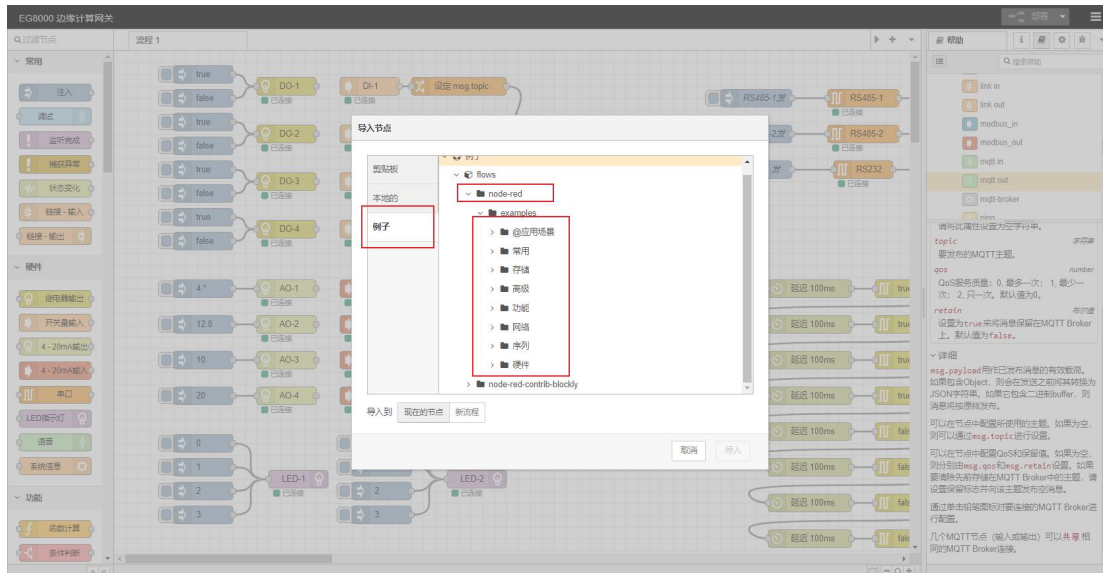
EG8000 边缘计算网关

部署

Q 过滤节点

流程 1

帮助

常用

注入

调试

监听完成

捕获异常

状态变化

链接 - 输入

链接 - 输出

硬件

继电器输出

开关量输入

4 - 20mA输出

4 - 20mA输入

串口

LED指示灯

语音

系统信息

功能

函数计算

条件判断

true

false

true

false

true

false

true

false

DO-1

已连接

DO-2

已连接

DO-3

已连接

DO-4

已连接

DI-1

已连接

设定 msg.topic

RS485-1发

RS485-1

已连接

RS485-2

已连接

RS232

已连接

4

12.8

10

20

AO-1

已连接

AO-2

已连接

AO-3

已连接

AO-4

已连接

0

1

2

3

LED-1

已连接

LED-2

已连接

延迟 100ms

延迟 100ms

延迟 100ms

延迟 100ms

延迟 100ms

延迟 100ms

延迟 100ms

延迟 100ms

导入节点

剪贴板

本地的

例子

例子

flows

node-red

examples

@应用场景

常用

存储

高级

功能

网络

序列

硬件

node-red-contrib-blockly

导入到

现在的节点

新流程

取消

导入

Q 搜索帮助

link in

link out

modbus_in

modbus_out

mqtt in

mqtt out

mqtt-broker

ping

请将此属性设置为空字符串。

topic 字符串

要发布的MQTT主题。

qos number

QoS服务质量：0，最多一次；1，最少一次；2，只一次。默认值为0。

retain 布尔值

设置为true来将消息保留在MQTT Broker上。默认值为false。

详细

msg.payload用作已发布消息的有效载荷。如果包含Object，则会在发送之前将其转换为JSON字符串。如果它包含二进制buffer，则消息将按原样发布。

可以在节点中配置所使用的主题。如果为空，则可以通过msg.topic进行设置。

可以在节点中配置QoS和保留值。如果为空，则分别由msg.qos和msg.retain设置。如果要清除先前存储在MQTT Broker中的主题，请设置保留标志并向该主题发布空消息。

通过单击铅笔图标对要连接的MQTT Broker进行配置。

几个MQTT节点（输入或输出）可以共享相同的MQTT Broker连接。